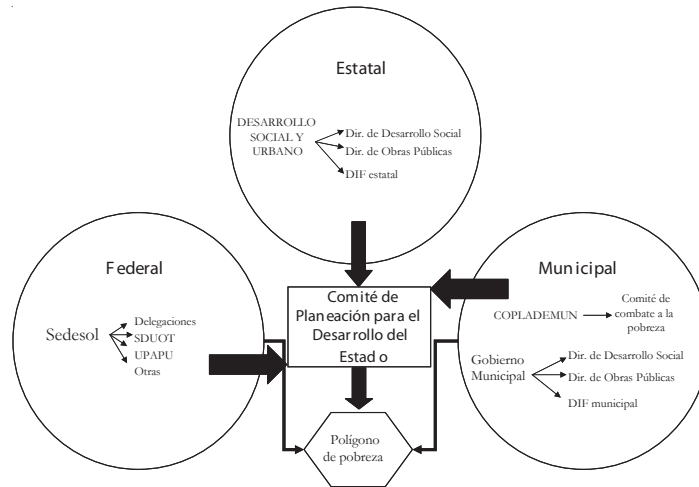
Estatal

DESARROLLO SOCIAL Y URBANO

Dir. de Desarrollo Social

Dir. de Obras Públicas

DIF estatal

Federal

Sedesol

Delegaciones

SDUOT

UPAPU

Otras

Comité de Planeación para el Desarrollo del Estado

Municipal

COPLADEMUN

Comité de combate a la pobreza

Gobierno Municipal

Dir. de Desarrollo Social

Dir. de Obras Públicas

DIF municipal

Polígono de pobreza